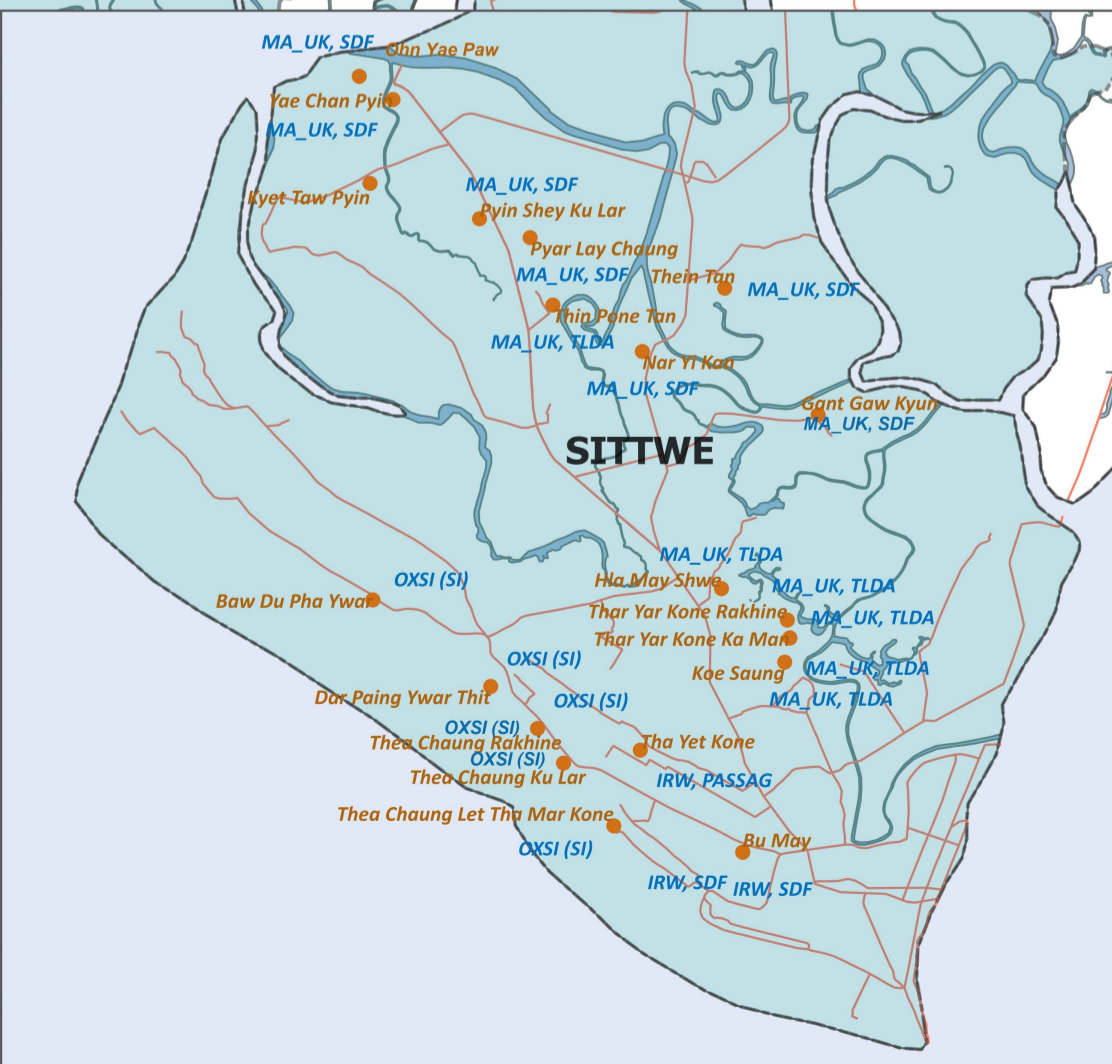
MA_UK, SDF
Ohn Yae Paw
Yae Chan Pyin
MA_UK, SDF
Kyet Taw Pyin
MA_UK, SDF
Pyin Shey Ku Lar
Pyar Lay Chaung
MA_UK, SDF
Thein Tan
MA_UK, SDF
Thin Pone Tan
MA_UK, TLDA
Nar Yi Kan
MA_UK, SDF
Gant Gaw Kyun
MA_UK, SDF
SITTWE
MA_UK, TLDA
Hla May Shwe
MA_UK, TLDA
OXSI (SI)
Baw Du Pha Ywar
Thar Yar Kone Rakhine
MA_UK, TLDA
Thar Yar Kone Ka Man
OXSI (SI)
Koe Saung
MA_UK, TLDA
MA_UK, TLDA
Dar Paing Ywar Thit
OXSI (SI)
OXSI (SI)
Thea Chaung Rakhine
OXSI (SI)
Tha Yet Kone
Thea Chaung Ku Lar
IRW, PASSAG
Thea Chaung Let Tha Mar Kone
Bu May
OXSI (SI)
IRW, SDF
IRW, SDF